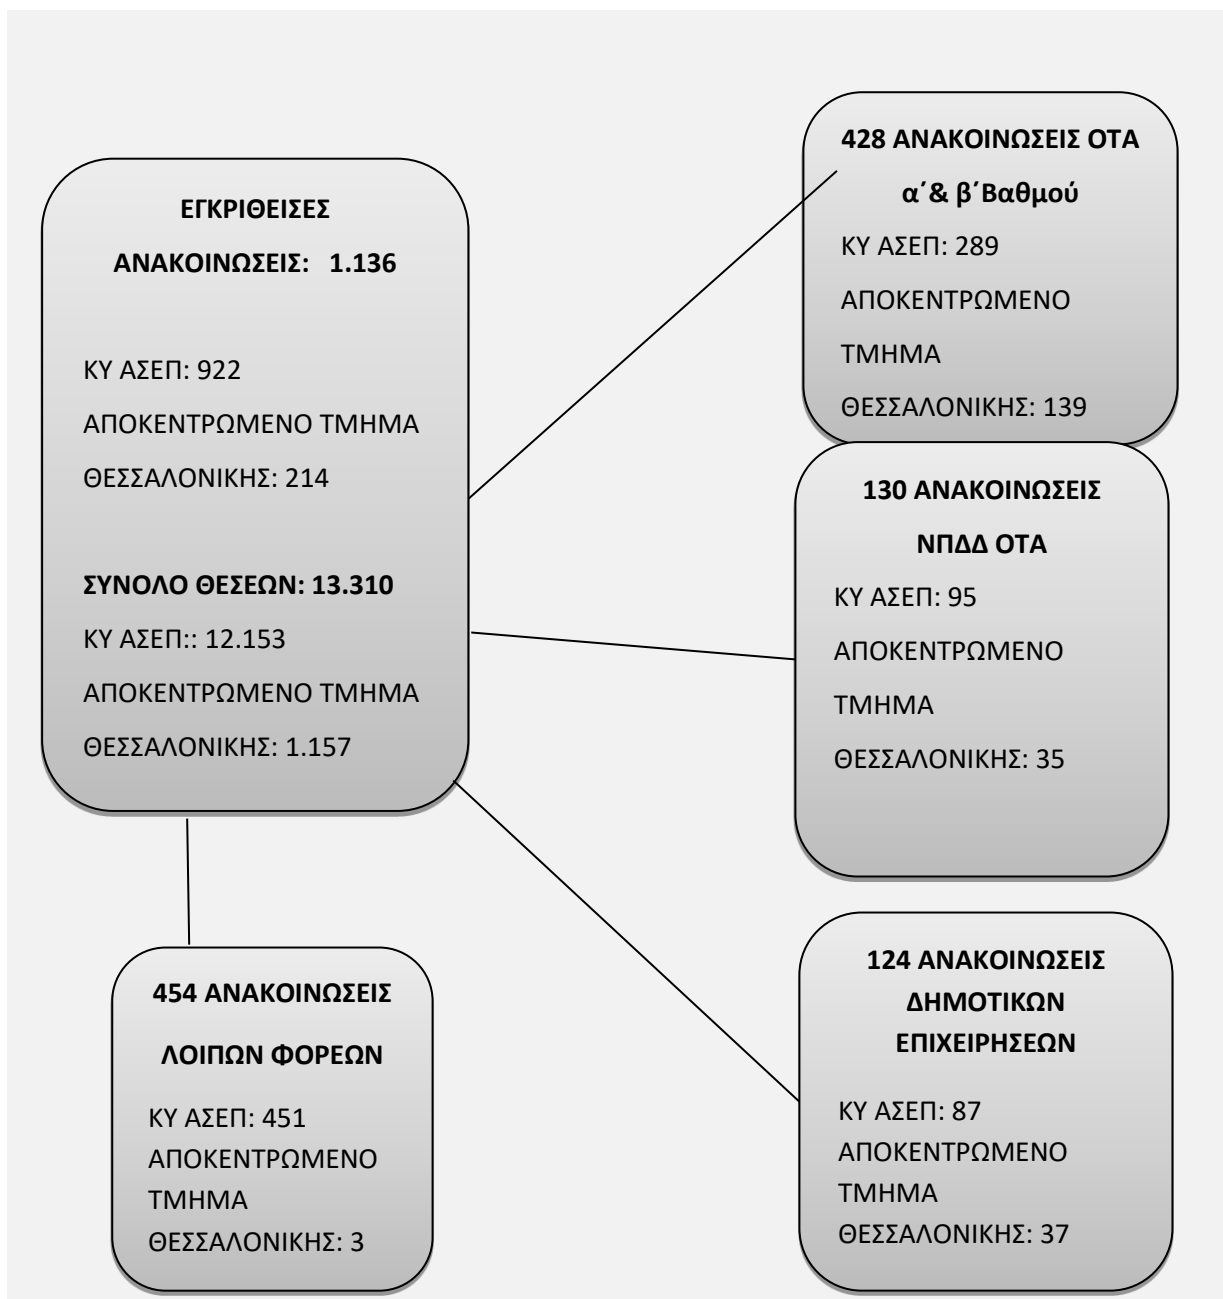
ΕΓΚΡΙΘΕΙΣΕΣ ΑΝΑΚΟΙΝΩΣΕΙΣ: 1.136

ΚΥ ΑΣΕΠ: 922
ΑΠΟΚΕΝΤΡΩΜΕΝΟ ΤΜΗΜΑ ΘΕΣΣΑΛΟΝΙΚΗΣ: 214

ΣΥΝΟΛΟ ΘΕΣΕΩΝ: 13.310
ΚΥ ΑΣΕΠ:: 12.153
ΑΠΟΚΕΝΤΡΩΜΕΝΟ ΤΜΗΜΑ ΘΕΣΣΑΛΟΝΙΚΗΣ: 1.157

428 ΑΝΑΚΟΙΝΩΣΕΙΣ ΟΤΑ α΄& β΄Βαθμού
ΚΥ ΑΣΕΠ: 289
ΑΠΟΚΕΝΤΡΩΜΕΝΟ ΤΜΗΜΑ ΘΕΣΣΑΛΟΝΙΚΗΣ: 139

130 ΑΝΑΚΟΙΝΩΣΕΙΣ ΝΠΔΔ ΟΤΑ
ΚΥ ΑΣΕΠ: 95
ΑΠΟΚΕΝΤΡΩΜΕΝΟ ΤΜΗΜΑ ΘΕΣΣΑΛΟΝΙΚΗΣ: 35

454 ΑΝΑΚΟΙΝΩΣΕΙΣ ΛΟΙΠΩΝ ΦΟΡΕΩΝ
ΚΥ ΑΣΕΠ: 451
ΑΠΟΚΕΝΤΡΩΜΕΝΟ ΤΜΗΜΑ ΘΕΣΣΑΛΟΝΙΚΗΣ: 3

124 ΑΝΑΚΟΙΝΩΣΕΙΣ ΔΗΜΟΤΙΚΩΝ ΕΠΙΧΕΙΡΗΣΕΩΝ
ΚΥ ΑΣΕΠ: 87
ΑΠΟΚΕΝΤΡΩΜΕΝΟ ΤΜΗΜΑ ΘΕΣΣΑΛΟΝΙΚΗΣ: 37